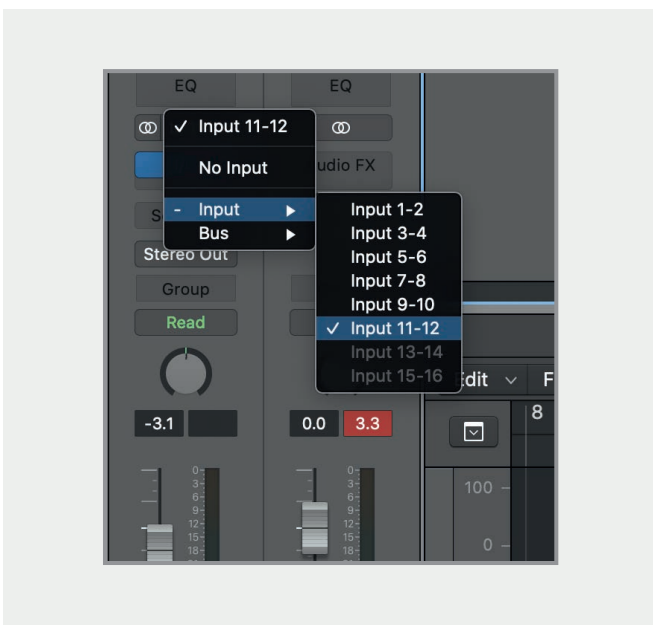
EQ
EQ
✓ Input 11-12
No Input
udio FX
S
- Input ▶
Bus ▶
Stereo Out
Group
Read
Input 1-2
Input 3-4
Input 5-6
Input 7-8
Input 9-10
✓ Input 11-12
Input 13-14
Input 15-16
Edit
F
8
-3.1
0.0
3.3
0
3
6
9
12
15
18
0
3
6
9
12
15
18
100
0